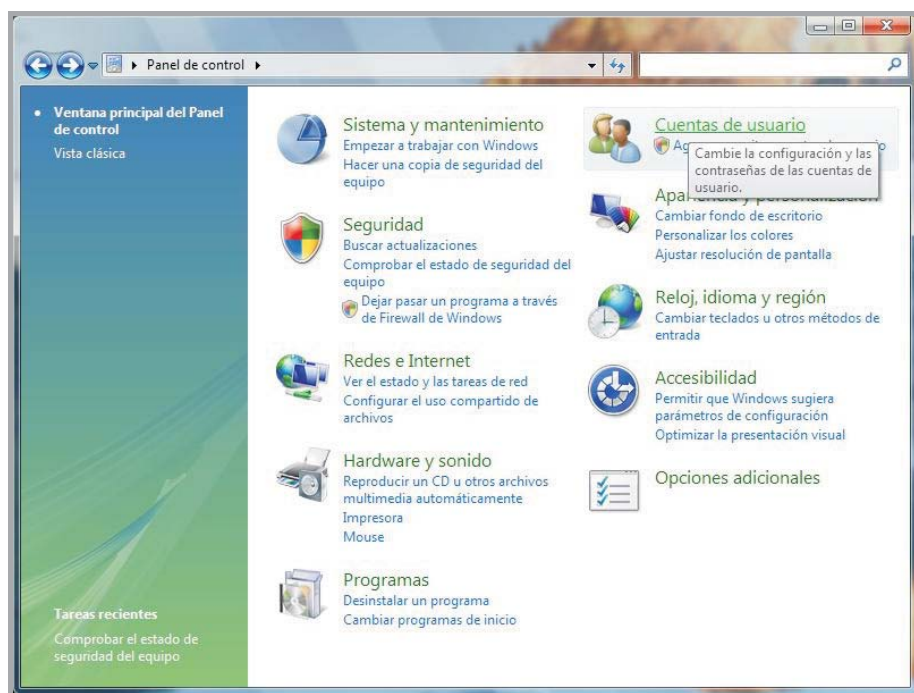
Panel de control

Ventana principal del Panel de control
Vista clásica

Tareas recientes
Comprobar el estado de seguridad del equipo

Sistema y mantenimiento
Empezar a trabajar con Windows
Hacer una copia de seguridad del equipo

Seguridad
Buscar actualizaciones
Comprobar el estado de seguridad del equipo
Dejar pasar un programa a través de Firewall de Windows

Redes e Internet
Ver el estado y las tareas de red
Configurar el uso compartido de archivos

Hardware y sonido
Reproducir un CD u otros archivos multimedia automáticamente
Impresora
Mouse

Programas
Desinstalar un programa
Cambiar programas de inicio

Cuentas de usuario
Ag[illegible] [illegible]o
Cambie la configuración y las contraseñas de las cuentas de usuario.

Apa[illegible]
Cambiar fondo de escritorio
Personalizar los colores
Ajustar resolución de pantalla

Reloj, idioma y región
Cambiar teclados u otros métodos de entrada

Accesibilidad
Permitir que Windows sugiera parámetros de configuración
Optimizar la presentación visual

Opciones adicionales